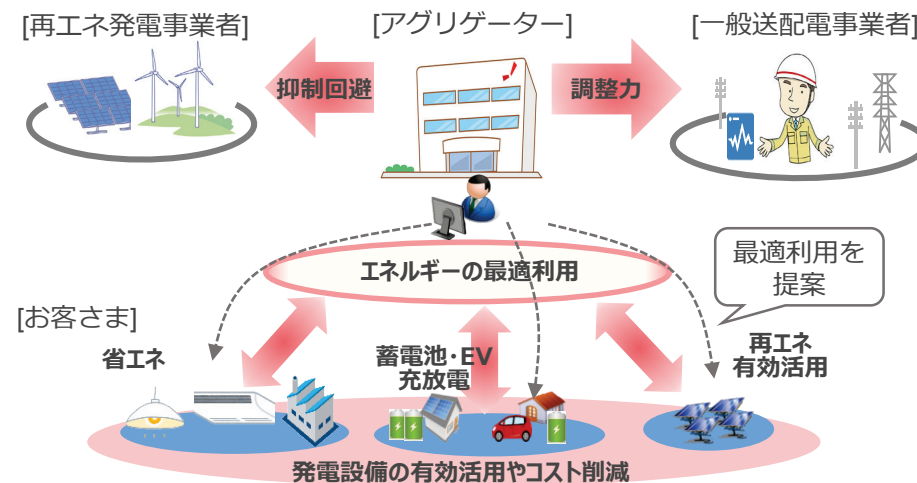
[再エネ発電事業者]

[アグリゲーター]

[一般送配電事業者]

抑制回避

調整力

エネルギーの最適利用

最適利用を提案

[お客さま]

省エネ

蓄電池・EV 充放電

再エネ 有効活用

発電設備の有効活用やコスト削減